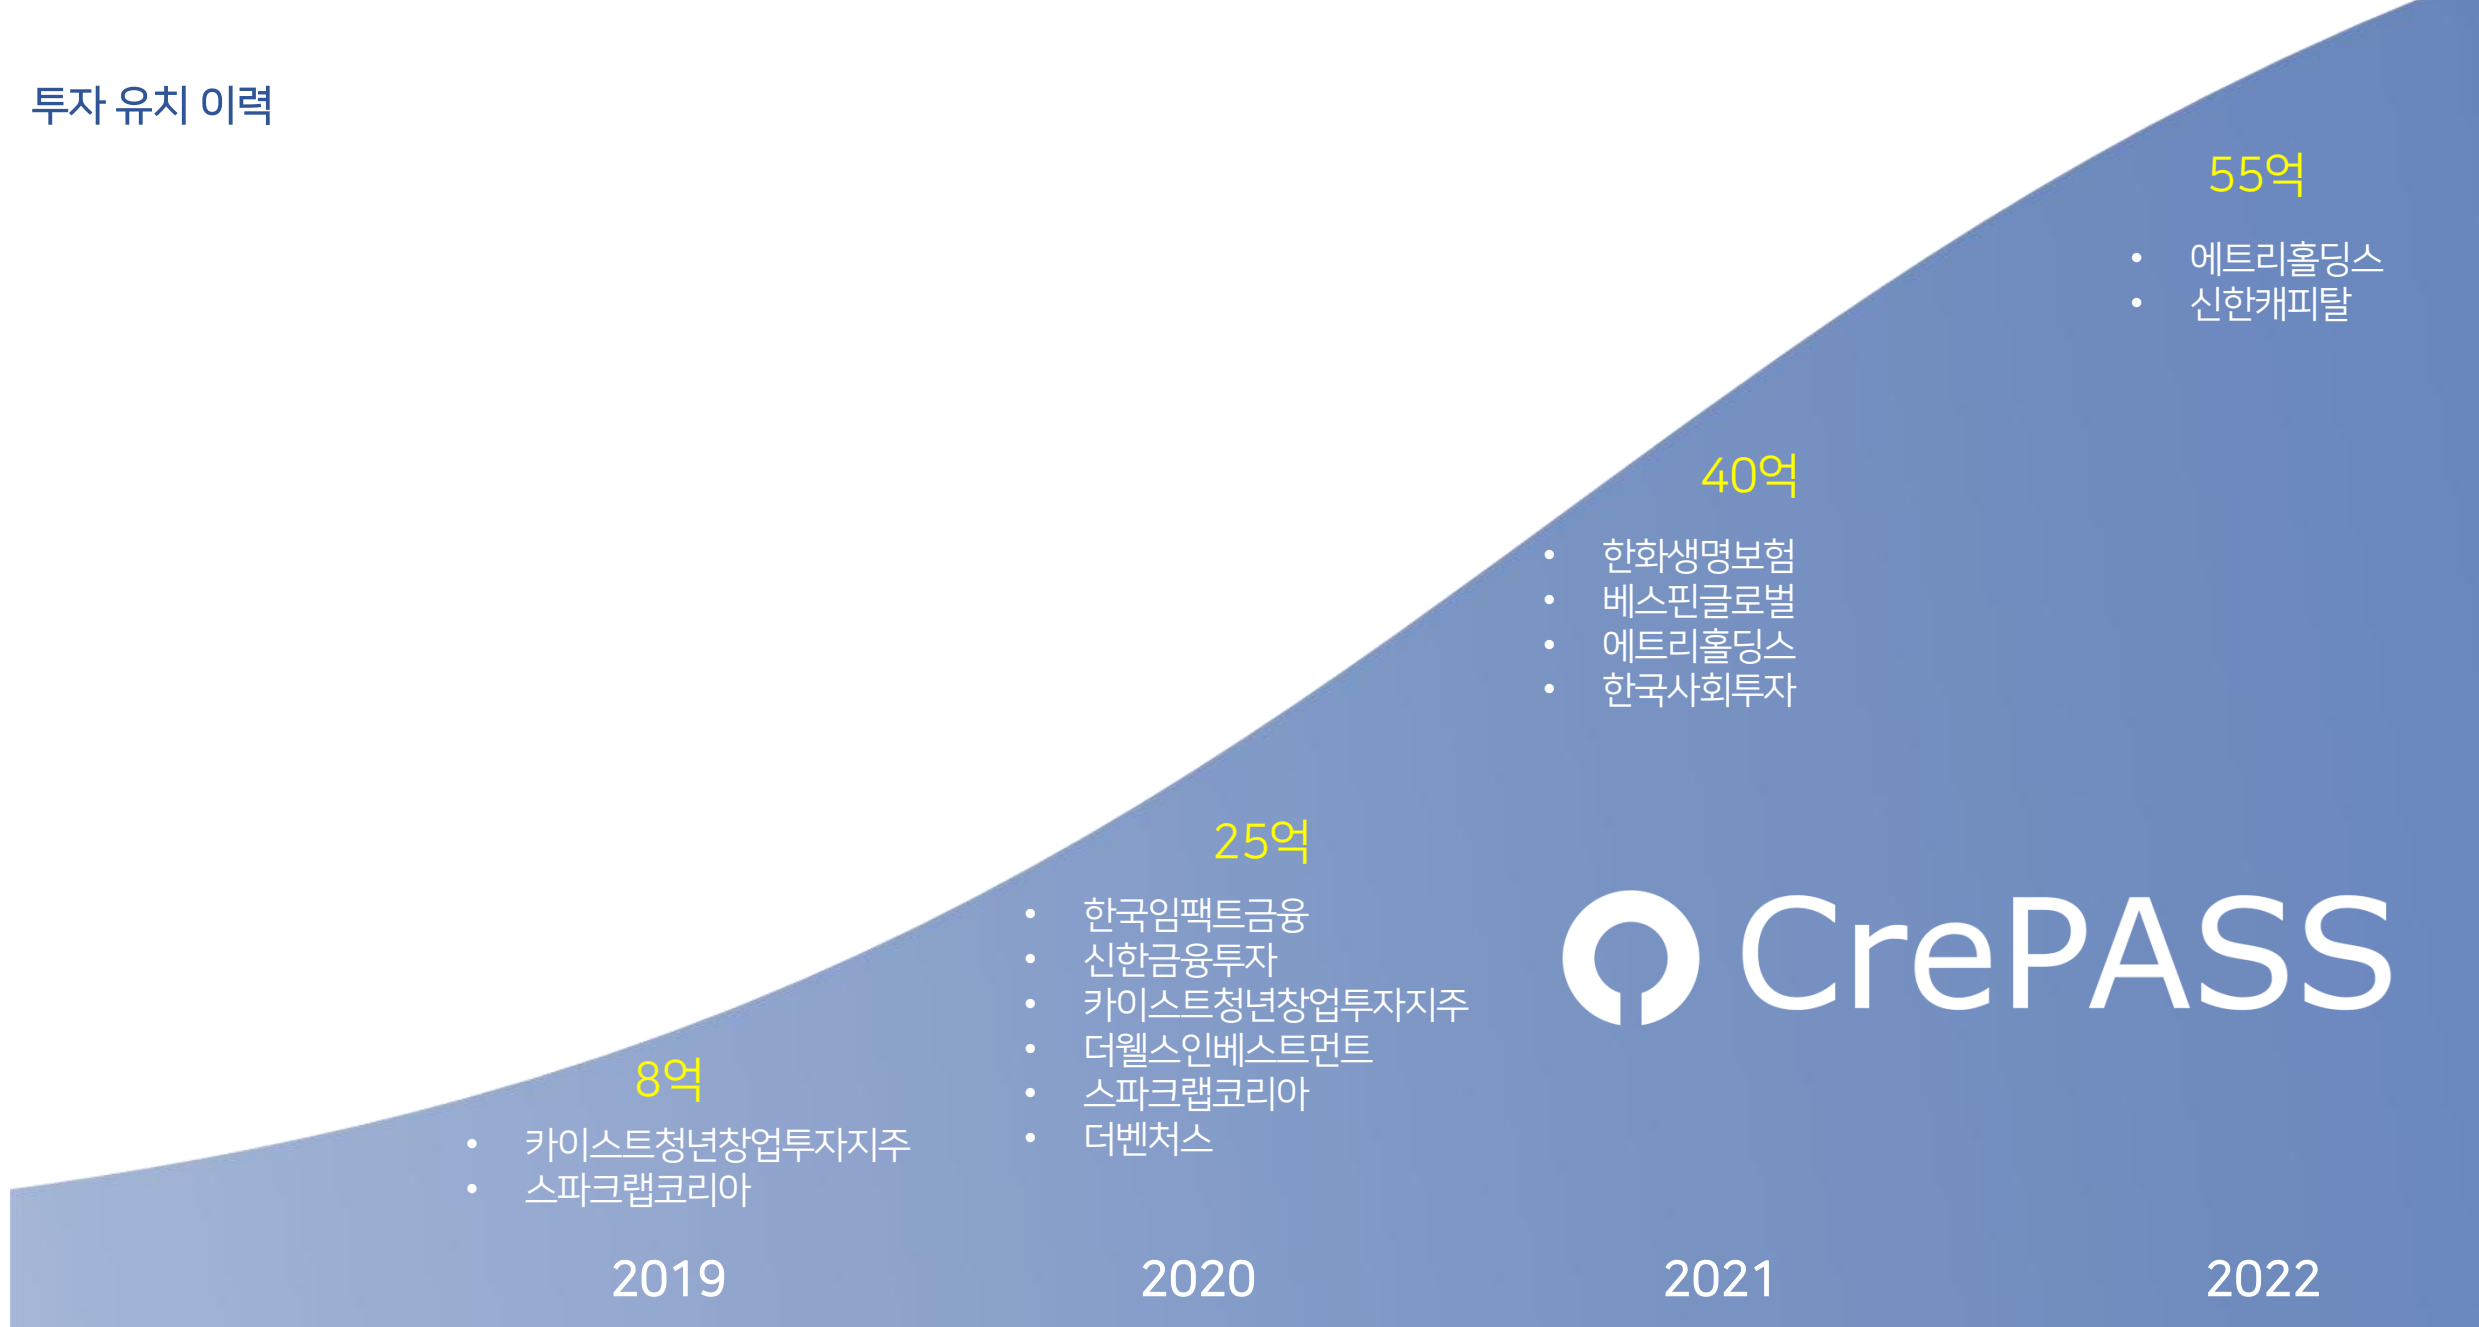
투자 유치 이력

55억

- 에트리홀딩스
- 신한캐피탈

40억

- 한화생명보험
- 베스핀글로벌
- 에트리홀딩스
- 한국사회투자

25억

- 한국임팩트금융
- 신한금융투자
- 카이스트청년창업투자지주
- 더웰스인베스트먼트
- 스파크랩코리아
- 더벤처스

CrePASS

8억

- 카이스트청년창업투자지주
- 스파크랩코리아

2019

2020

2021

2022